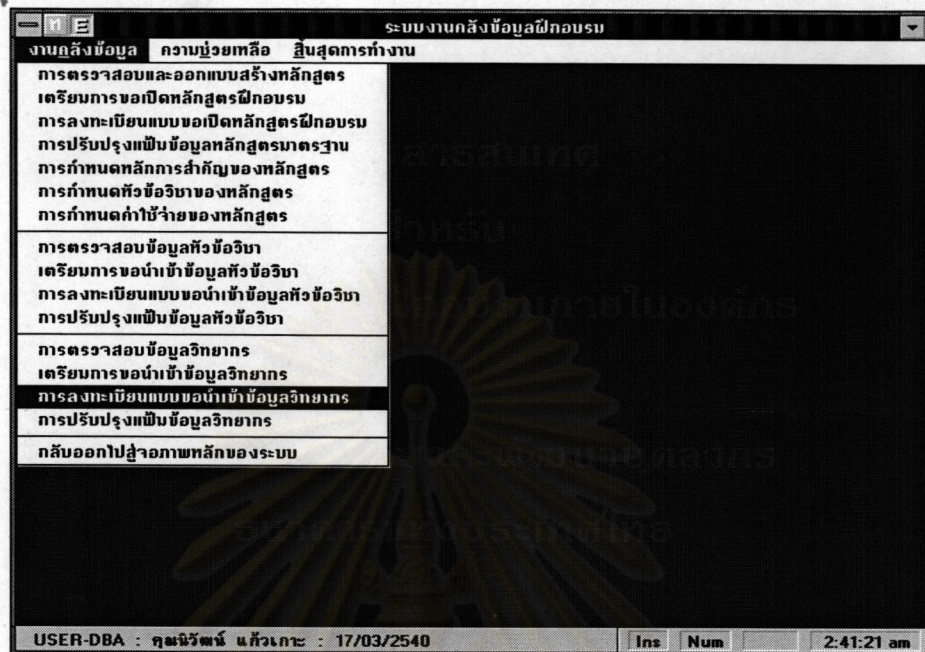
ระบบงานคลังข้อมูลฝึกอบรม
งานคลังข้อมูล ความช่วยเหลือ สิ้นสุดการทำงาน

การตรวจสอบและออกแบบสร้างหลักสูตร
เตรียมการขอเปิดหลักสูตรฝึกอบรม
การลงทะเบียนแบบขอเปิดหลักสูตรฝึกอบรม
การปรับปรุงแฟ้มข้อมูลหลักสูตรมาตรฐาน
การกำหนดหลักการสำคัญของหลักสูตร
การกำหนดหัวข้อวิชาของหลักสูตร
การกำหนดค่าใช้จ่ายของหลักสูตร

การตรวจสอบข้อมูลหัวข้อวิชา
เตรียมการขอนำเข้าข้อมูลหัวข้อวิชา
การลงทะเบียนแบบขอนำเข้าข้อมูลหัวข้อวิชา
การปรับปรุงแฟ้มข้อมูลหัวข้อวิชา

การตรวจสอบข้อมูลวิทยากร
เตรียมการขอนำเข้าข้อมูลวิทยากร
การลงทะเบียนแบบขอนำเข้าข้อมูลวิทยากร
การปรับปรุงแฟ้มข้อมูลวิทยากร

กลับออกไปสู่จอภาพหลักของระบบ

USER-DBA : คุณนิวัฒน์ แก้วเกาะ : 17/03/2540 Ins Num 2:41:21 am